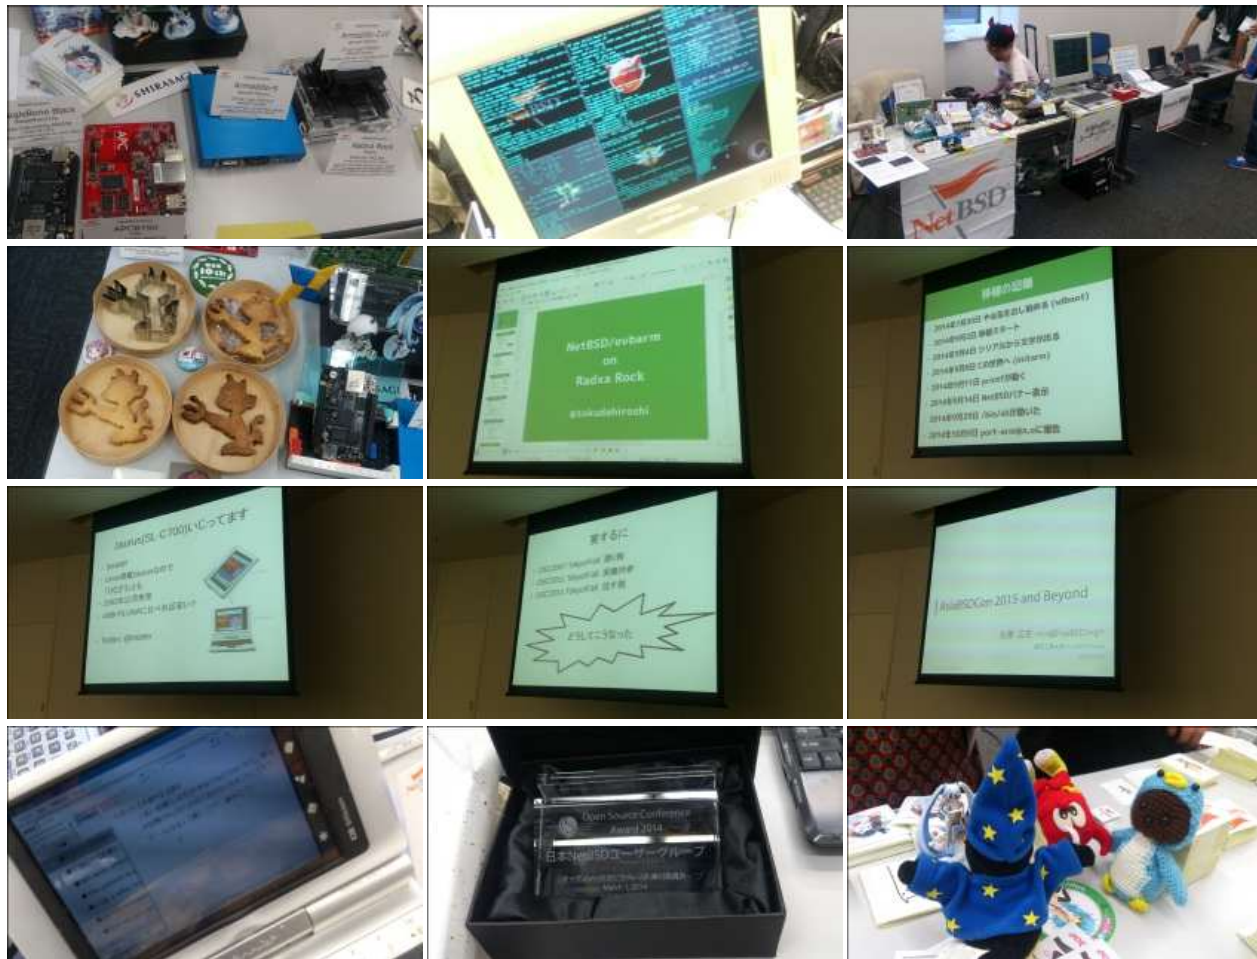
SHIRASAGI

Armadillo

Radxa Rock

NetBSD

NetBSD/evbarm
on
Radxa Rock
@tokudahiroshi

移植の記録

2014年7月3日 手元にあるし動作させたい
2014年8月5日 移植スタート
2014年8月6日 シリアルから文字が出る
2014年8月8日 C0の世界へ
2014年9月11日 printfが動く
2014年9月14日 NetBSDバナー表示
2014年10月2日 /sbin/initが動いた
2014年10月5日 port-armへ

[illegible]SL-C700 に心ってます

要するに

どうしてこうなった

AsiaBSDCon 2015 and Beyond

Open Source Conference
Award 2014
日本NetBSDユーザーグループ